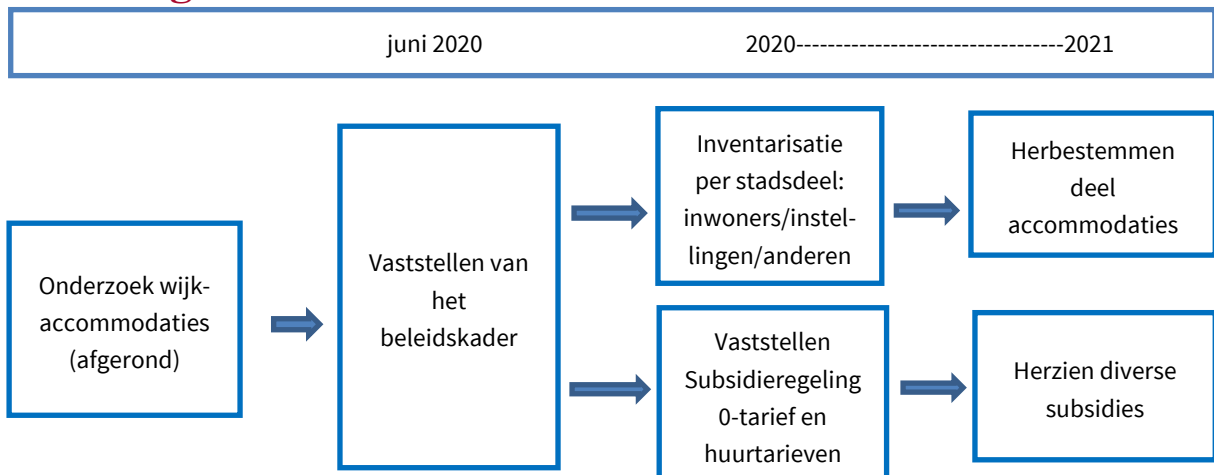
juni 2020 2020---------------------------------2021

Onderzoek wijkaccommodaties (afgerond)

Vaststellen van het beleidskader

Inventarisatie per stadsdeel: inwoners/instellingen/anderen

Herbestemmen deel accommodaties

Vaststellen Subsidieregeling 0-tarief en huurtarieven

Herzien diverse subsidies